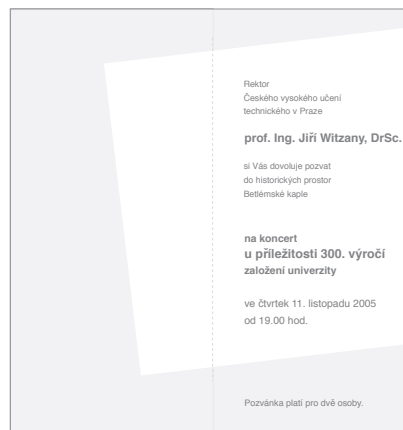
Rektor
Českého vysokého učení technického v Praze

prof. Ing. Jiří Witzany, DrSc.

si Vás dovoluje pozvat do historických prostor Betlémské kaple

na koncert
u příležitosti 300. výročí
založení univerzity

ve čtvrtek 11. listopadu 2005
od 19.00 hod.

Pozvánka platí pro dvě osoby.